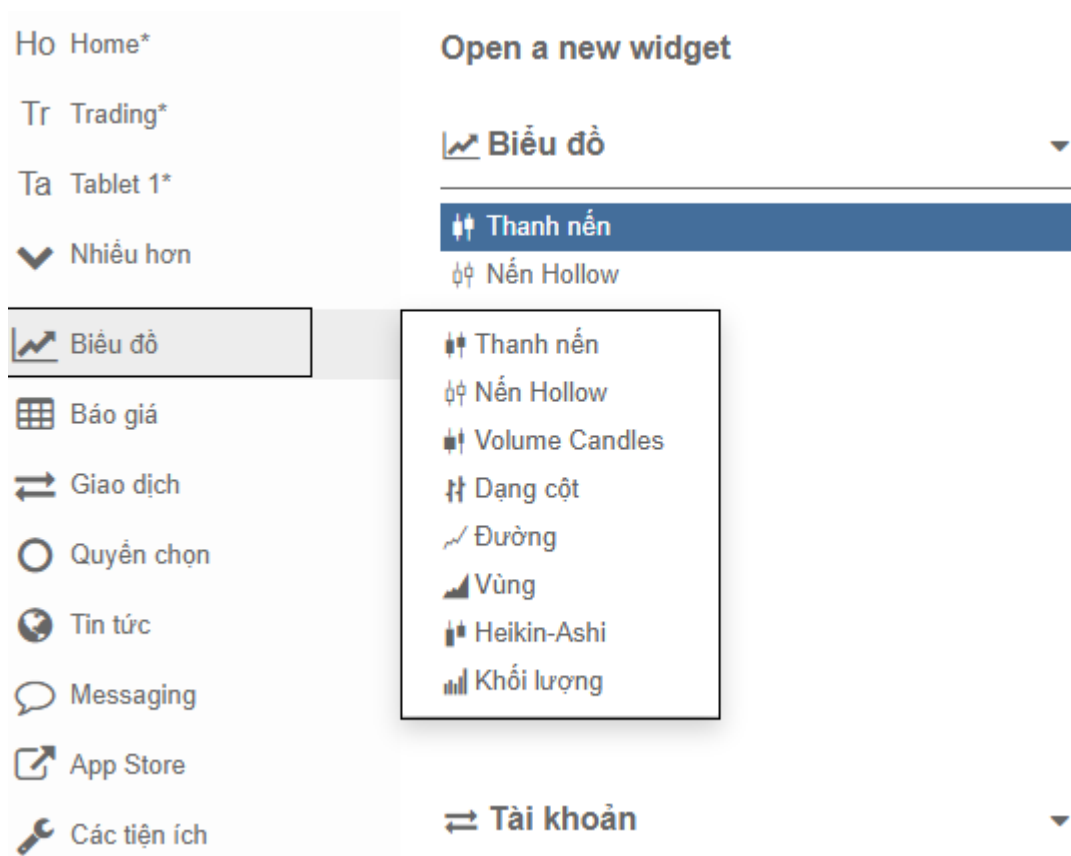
Ho Home*

Tr Trading*

Ta Tablet 1*

Nhiều hơn

Biểu đồ

Báo giá

Giao dịch

Quyền chọn

Tin tức

Messaging

App Store

Các tiện ích

Open a new widget

Biểu đồ

Thanh nến

Nến Hollow

Thanh nến

Nến Hollow

Volume Candles

Dạng cột

Đường

Vùng

Heikin-Ashi

Khối lượng

Tài khoản